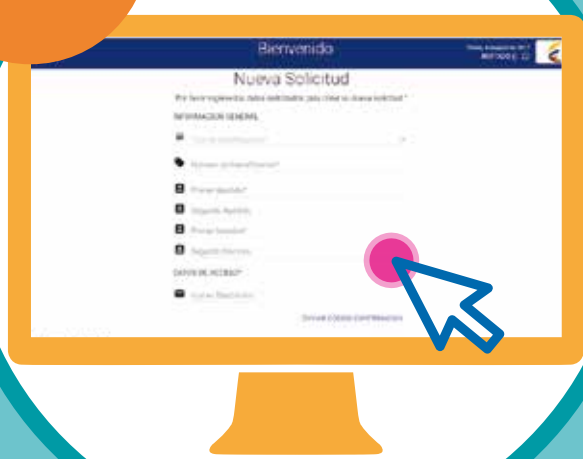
Bienvenido

Nueva Solicitud

Por favor ingrese los datos solicitados para crear su nueva solicitud *

INFORMACION GENERAL

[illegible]

Número de Identificación*

Primer Apellido*

Segundo Apellido

Primer Nombre*

Segundo Nombre

DATOS DE ACCESO*

Correo Electrónico

Enviar código confirmación